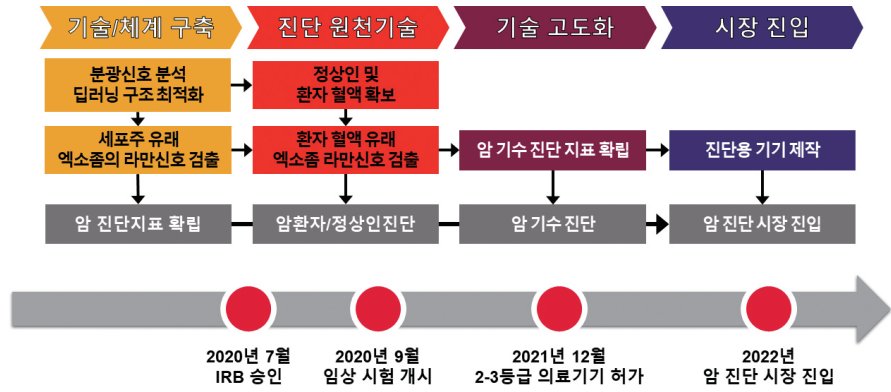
기술/체계 구축

진단 원천기술

기술 고도화

시장 진입

분광신호 분석 딥러닝 구조최적화

정상인 및 환자 혈액 확보

세포주 유래 엑소좀의 라만신호 검출

환자 혈액 유래 엑소좀 라만신호 검출

암 기수 진단 지표 확립

진단용 기기 제작

암 진단지표 확립

암환자/정상인진단

암 기수 진단

암 진단 시장 진입

2020년 7월
IRB 승인

2020년 9월
임상 시험 개시

2021년 12월
2-3등급 의료기기 허가

2022년
암 진단 시장 진입